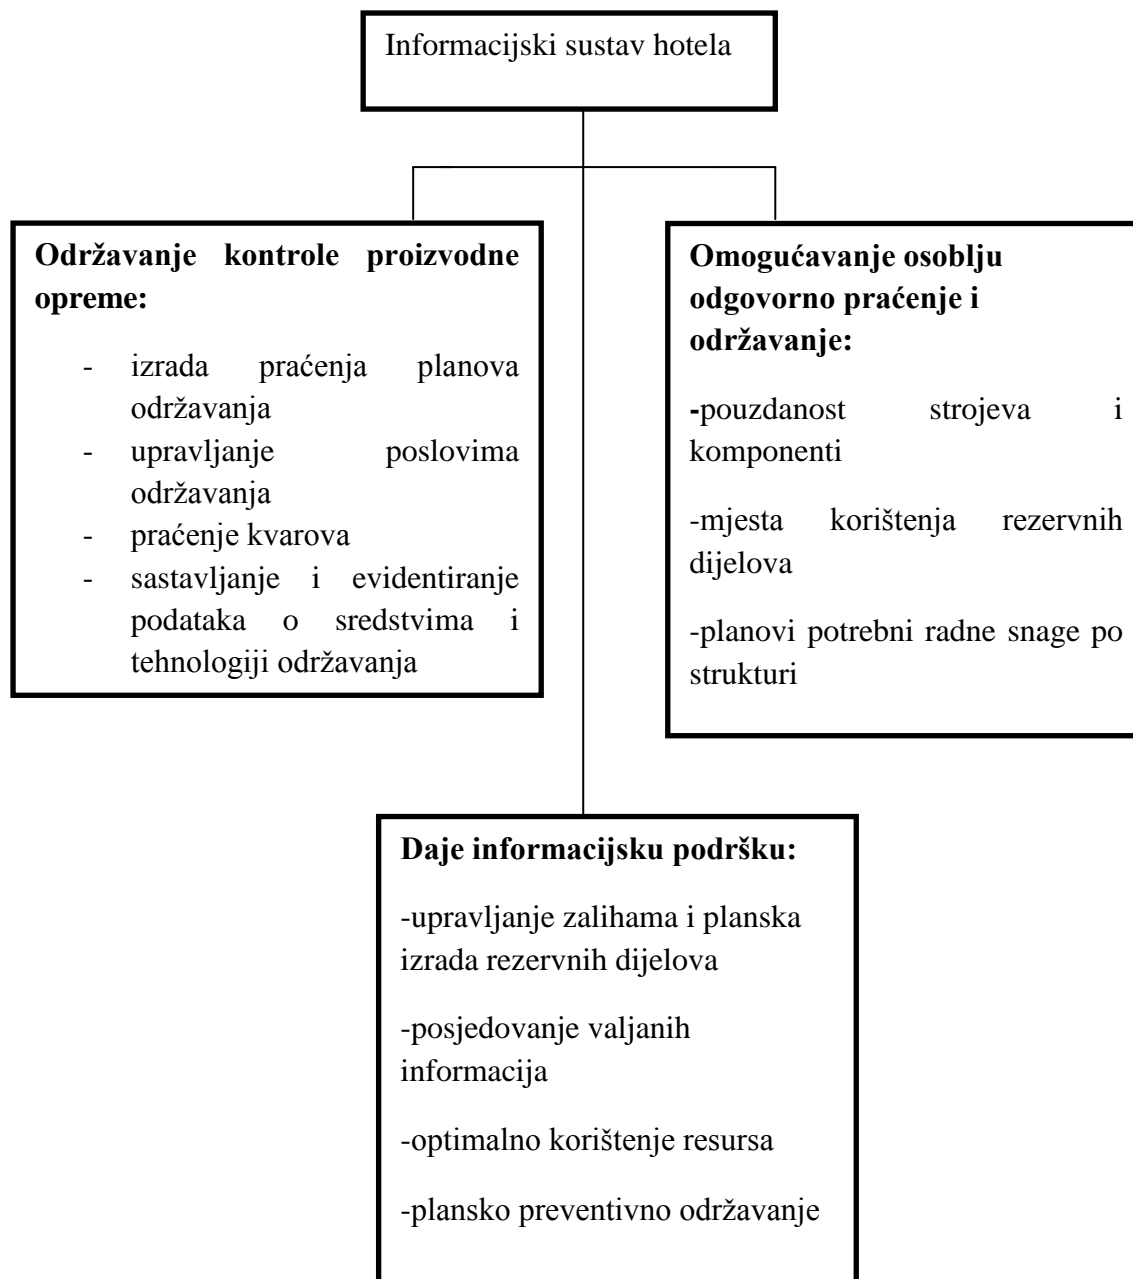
Informacijski sustav hotela

**Održavanje kontrole proizvodne opreme:**

- izrada praćenja planova održavanja
- upravljanje poslovima održavanja
- praćenje kvarova
- sastavljanje i evidentiranje podataka o sredstvima i tehnologiji održavanja

**Omogućavanje osoblju odgovorno praćenje i održavanje:**

-pouzdanost strojeva i komponenti

-mjesta korištenja rezervnih dijelova

-planovi potrebni radne snage po strukturi

**Daje informacijsku podršku:**

-upravljanje zalihama i planska izrada rezervnih dijelova

-posjedovanje valjanih informacija

-optimalno korištenje resursa

-plansko preventivno održavanje